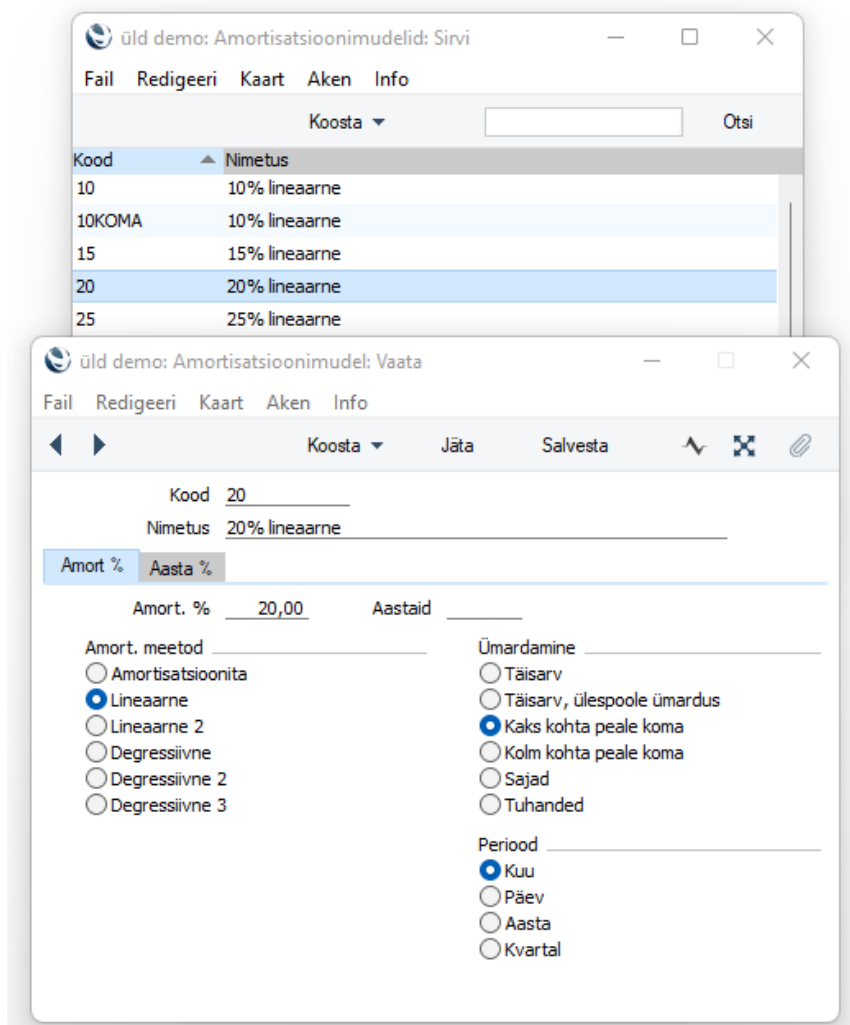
üld demo: Amortisatsioonimudelid: Sirvi

Fail Redigeeri Kaart Aken Info

Koosta ▾ Otsi

| Kood | Nimetus |
|---|---|
| 10 | 10% lineaarne |
| 10KOMA | 10% lineaarne |
| 15 | 15% lineaarne |
| 20 | 20% lineaarne |
| 25 | 25% lineaarne |

üld demo: Amortisatsioonimudel: Vaata

Fail Redigeeri Kaart Aken Info

Koosta ▾ Jäta Salvesta

Kood 20

Nimetus 20% lineaarne

Amort % Aasta %

Amort. % 20,00 Aastaid

Amort. meetod
Amortisatsioonita
Lineaarne
Lineaarne 2
Degressiivne
Degressiivne 2
Degressiivne 3

Ümardamine
Täisarv
Täisarv, ülespoole ümardus
Kaks kohta peale koma
Kolm kohta peale koma
Sajad
Tuhanded

Periood
Kuu
Päev
Aasta
Kvartal